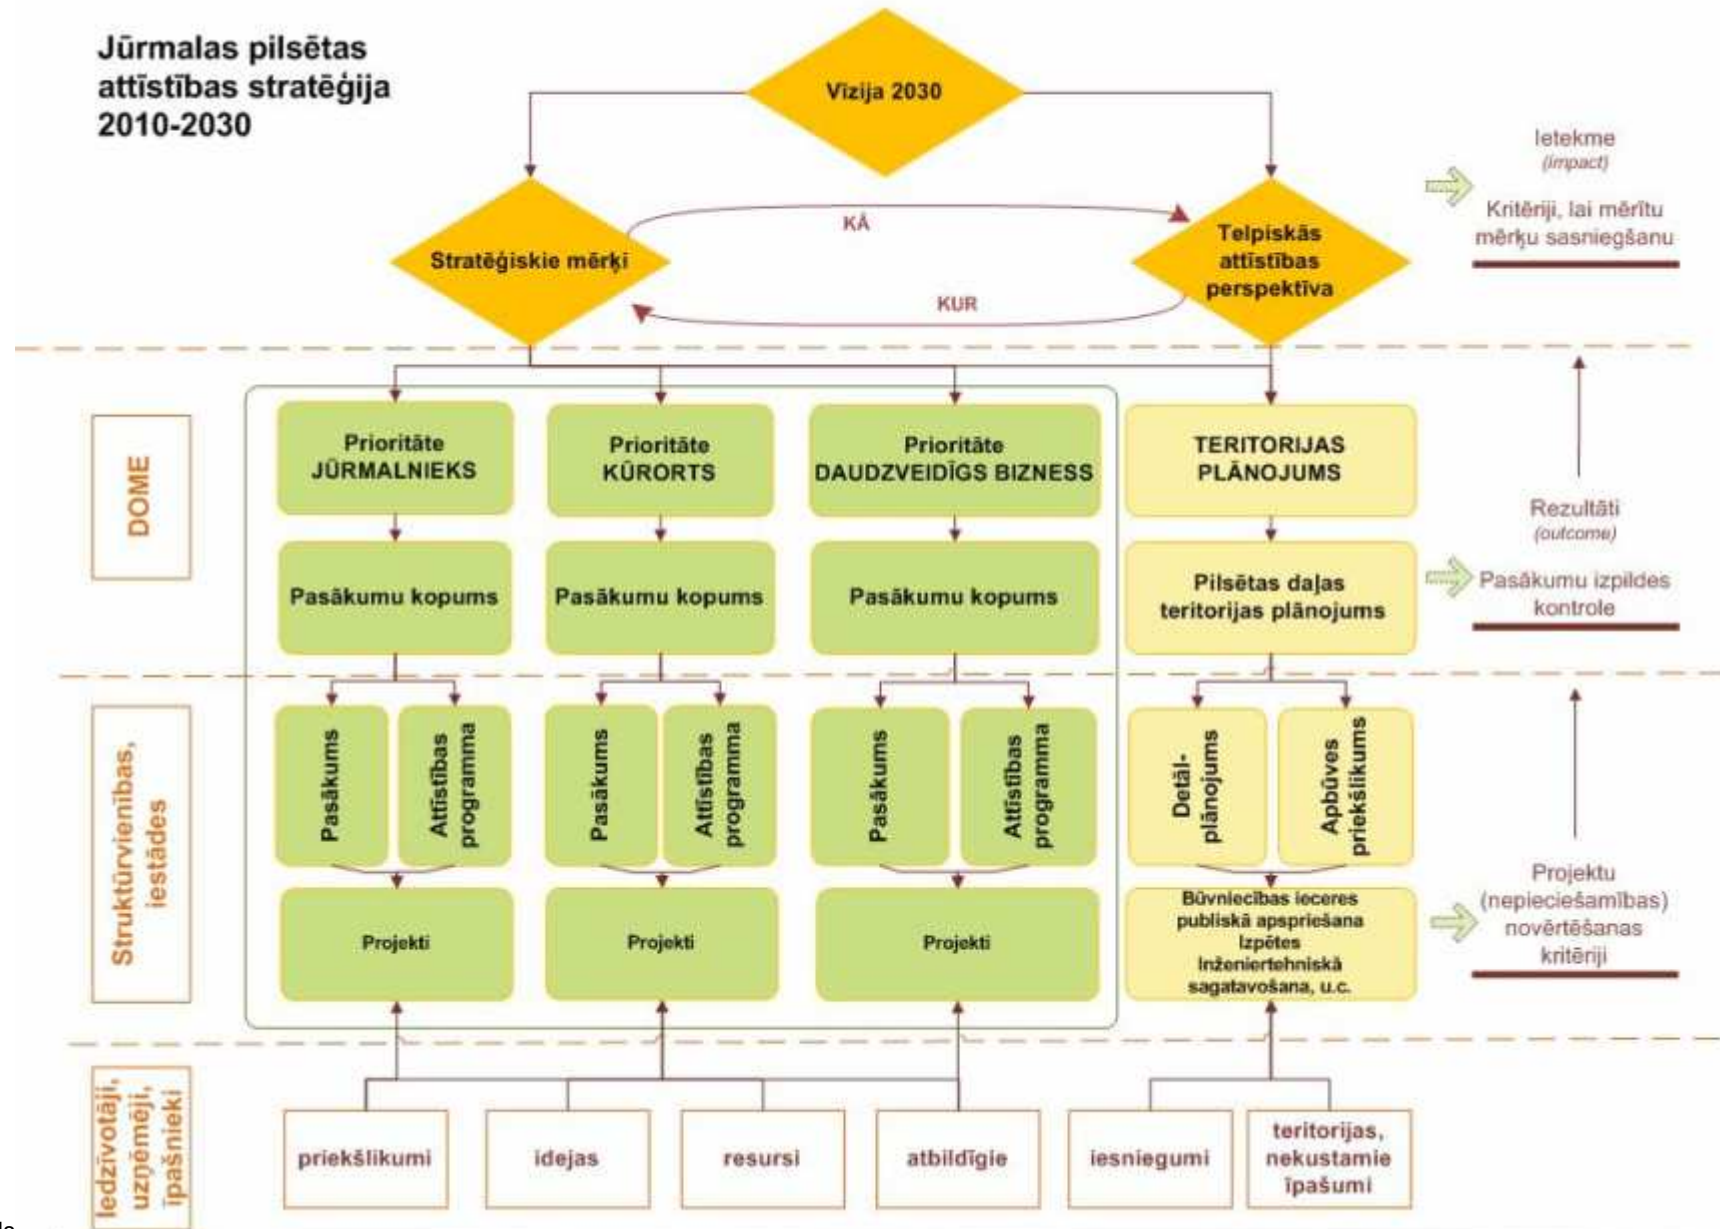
Jūrmalas pilsētas attīstības stratēģija 2010-2030

Vīzija 2030

Stratēģiskie mērķi

KĀ

KUR

Telpiskās attīstības perspektīva

Ietekme (impact)

Kritēriji, lai mērītu mērķu sasniegšanu

DOME

Prioritāte JŪRMALNIEKS

Prioritāte KŪRORTS

Prioritāte DAUDZVEIDĪGS BIZNESS

TERITORIJAS PLĀNOJUMS

Rezultāti (outcome)

Pasākumu kopums

Pasākumu kopums

Pasākumu kopums

Pilsētas daļas teritorijas plānojums

Pasākumu izpildes kontrole

Struktūrvienības, iestādes

Pasākums

Attīstības programma

Pasākums

Attīstības programma

Pasākums

Attīstības programma

Detāl-plānojums

Apbūves priekšlikums

Projekti

Projekti

Projekti

Būvniecības ieceres publiskā apspriešana
Izpētes
Inženiertehniskā sagatavošana, u.c.

Projektu (nepieciešamības) novērtēšanas kritēriji

Iedzīvotāji, uzņēmēji, īpašnieki

priekšlikumi

idejas

resursi

atbildīgie

iesniegumi

teritorijas, nekustamie īpašumi